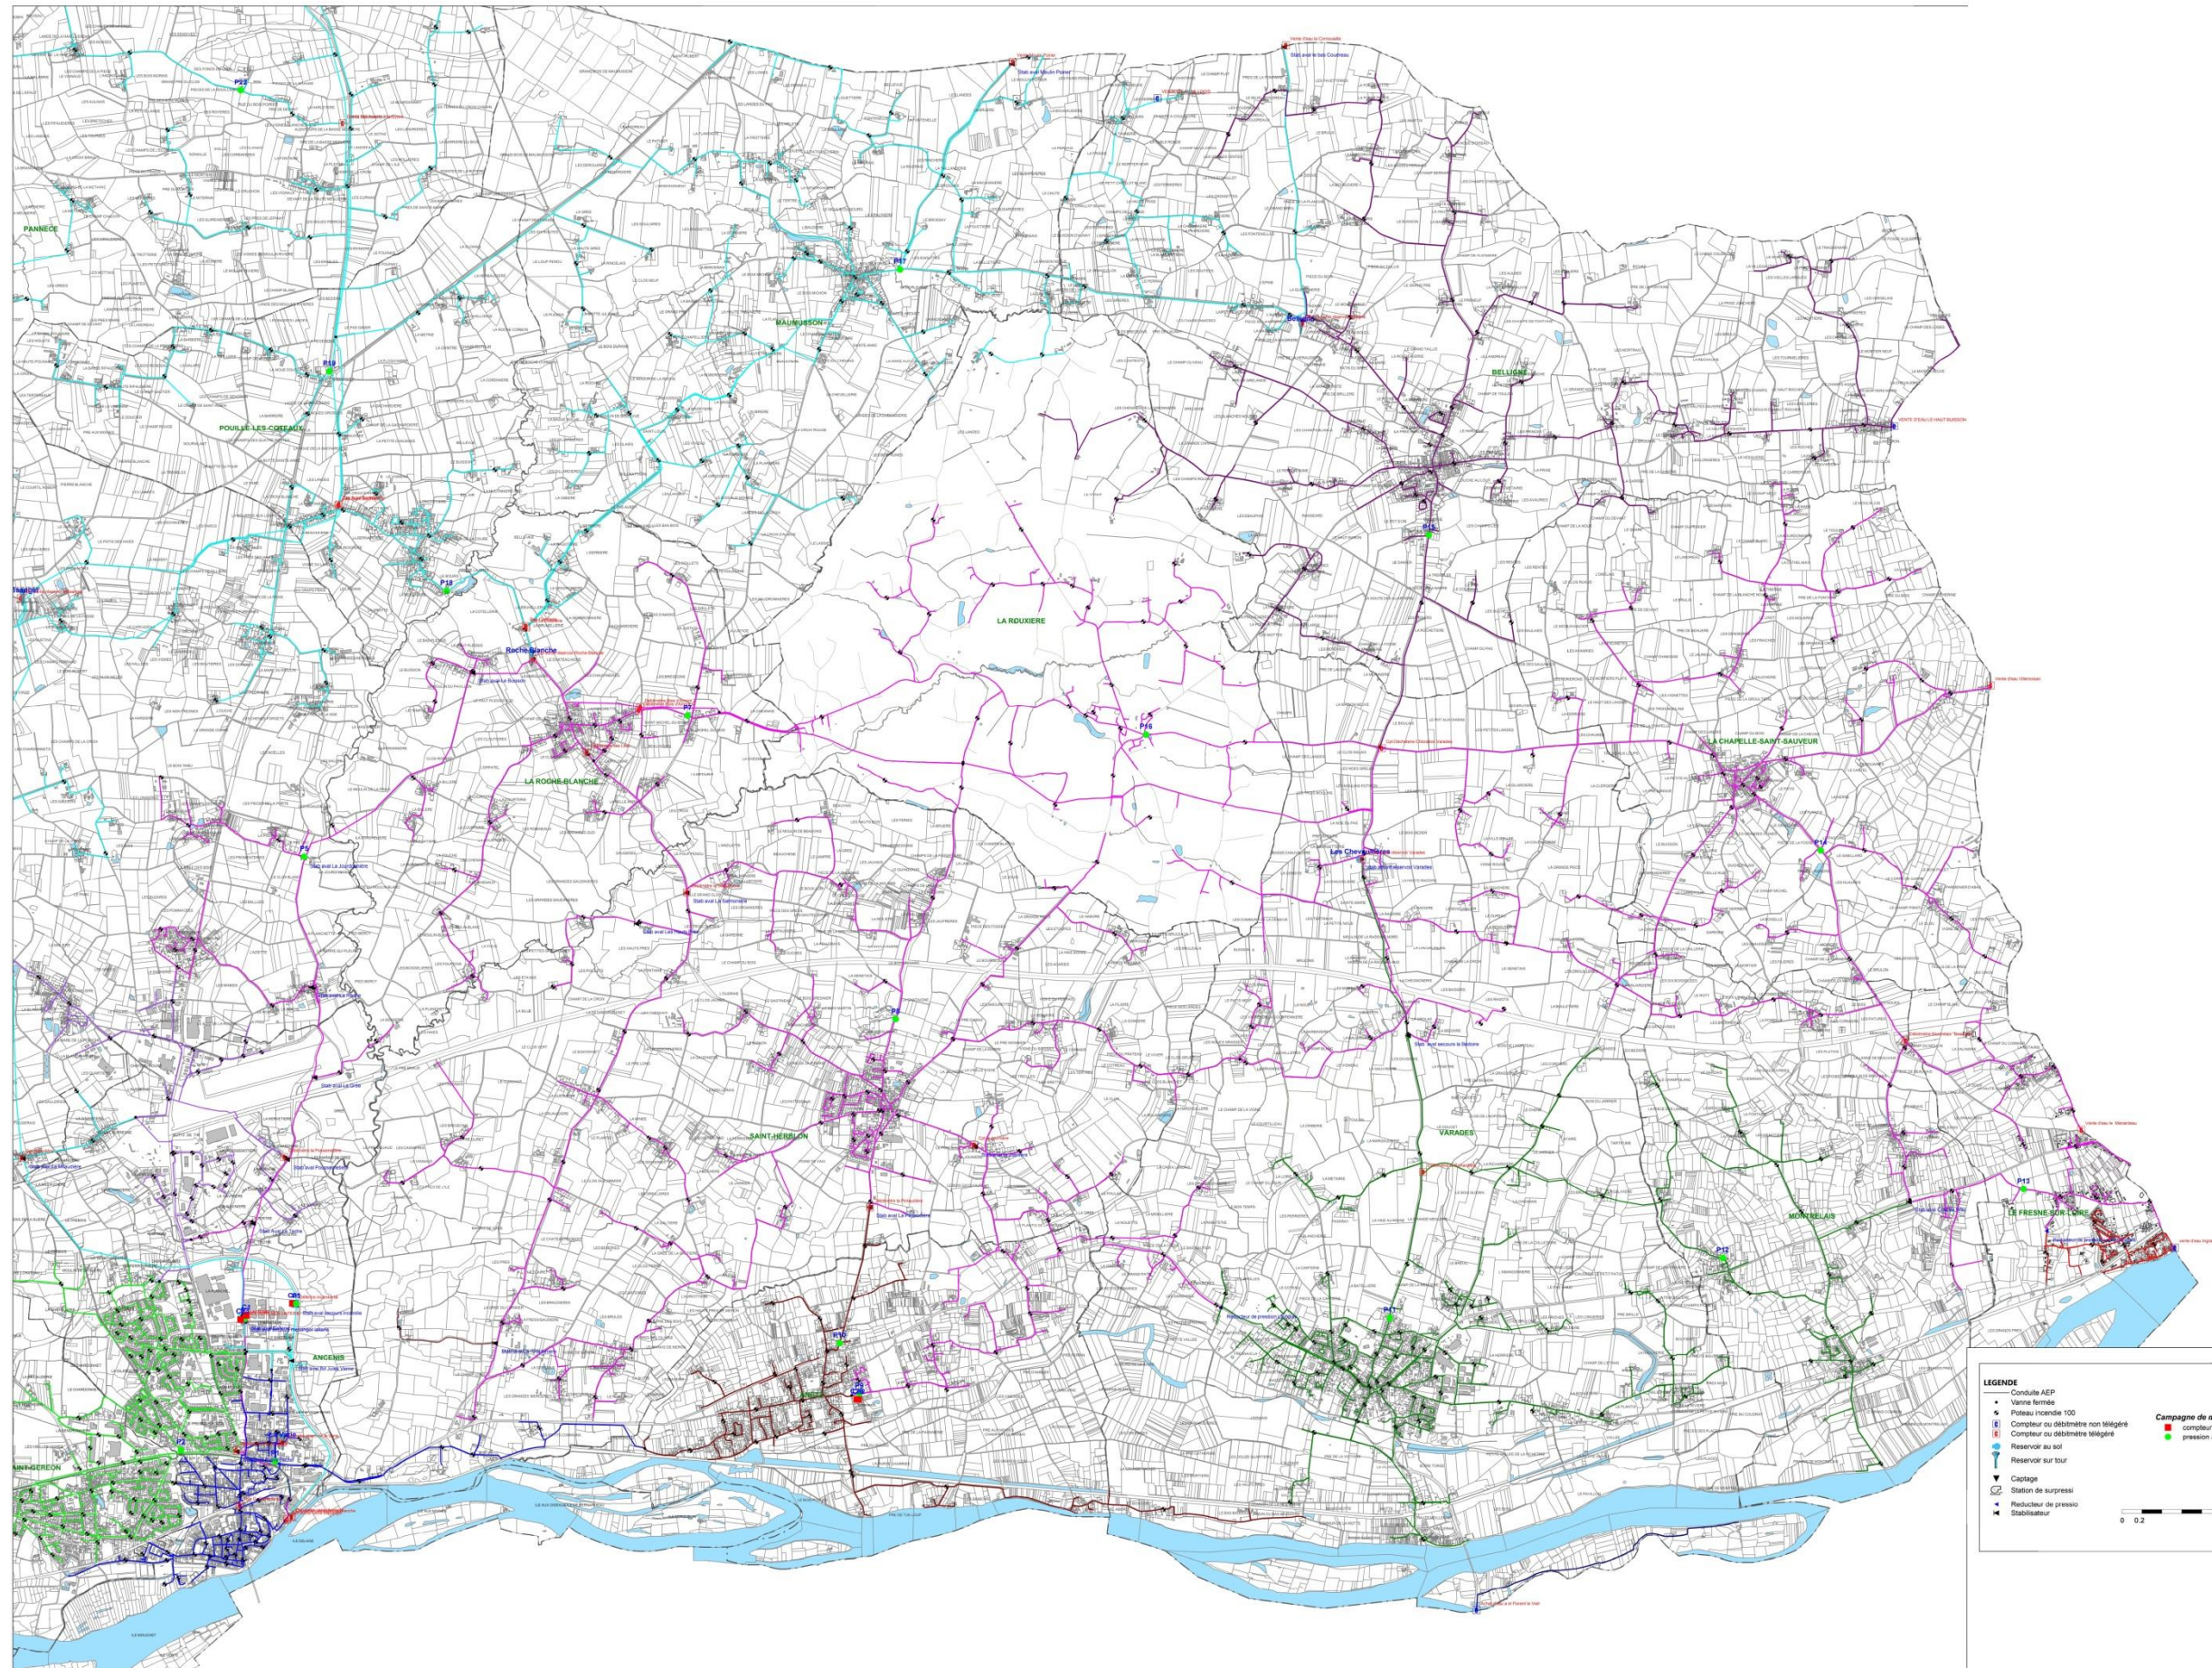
PANNECÉ

POUILLÉ-LES-COTEAUX

MAUMUSSON

BELLIGNÉ

LA ROUXIERE

LA ROCHE-BLANCHE

LA CHAPELLE-SAINT-SAUVEUR

SAINT-HERBLON

VARADES

MONTRELAIS

LE FRESNE-SUR-LOIRE

ANCENIS

SAINT-GÉREON

P22
P17
P18
P19
P15
P16
P12

LEGENDE
Conduite AEP
Vanne fermée
Poteau incendie 100
Compteur ou débitmètre non télégéré
Compteur ou débitmètre télégéré
Reservoir au sol
Reservoir sur tour
Captage
Station de surpressi
Reducteur de pressio
Stabilisateur

Campagne de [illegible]
compteur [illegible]
pression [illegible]

0 0.2